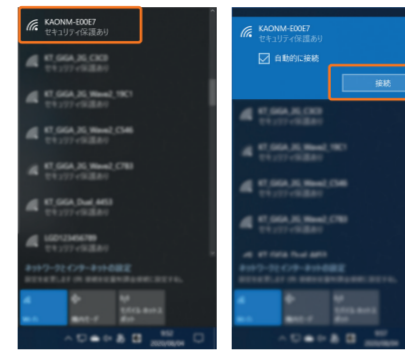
KAONM-E00E7
セキュリティ保護あり

KT_GIGA_2G_C3C0
セキュリティ保護あり

KT_GIGA_2G_Wave2_19C1
セキュリティ保護あり

KT_GIGA_2G_Wave2_C546
セキュリティ保護あり

KT_GIGA_2G_Wave2_C783
セキュリティ保護あり

KT_GIGA_Dual_A453
セキュリティ保護あり

LGD123456789
セキュリティ保護あり

ネットワークとインターネットの設定
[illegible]

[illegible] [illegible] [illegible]

KAONM-E00E7
セキュリティ保護あり

自動的に接続

接続

KT_GIGA_2G_C3C0
セキュリティ保護あり

KT_GIGA_2G_Wave2_19C1
セキュリティ保護あり

KT_GIGA_2G_Wave2_C546
セキュリティ保護あり

KT_GIGA_2G_Wave2_C783
セキュリティ保護あり

KT_GIGA_Dual_A453

ネットワークとインターネットの設定

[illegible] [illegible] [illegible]